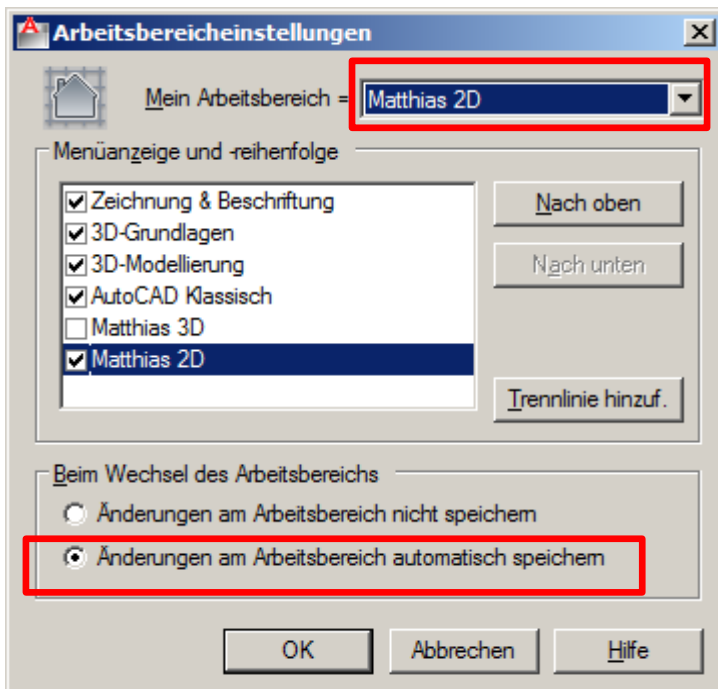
Arbeitsbereicheinstellungen

Mein Arbeitsbereich = Matthias 2D

Menüanzeige und -reihenfolge

Zeichnung & Beschriftung
3D-Grundlagen
3D-Modellierung
AutoCAD Klassisch
Matthias 3D
Matthias 2D

Nach oben
Nach unten
Trennlinie hinzuf.

Beim Wechsel des Arbeitsbereichs

Änderungen am Arbeitsbereich nicht speichern
Änderungen am Arbeitsbereich automatisch speichern

OK
Abbrechen
Hilfe